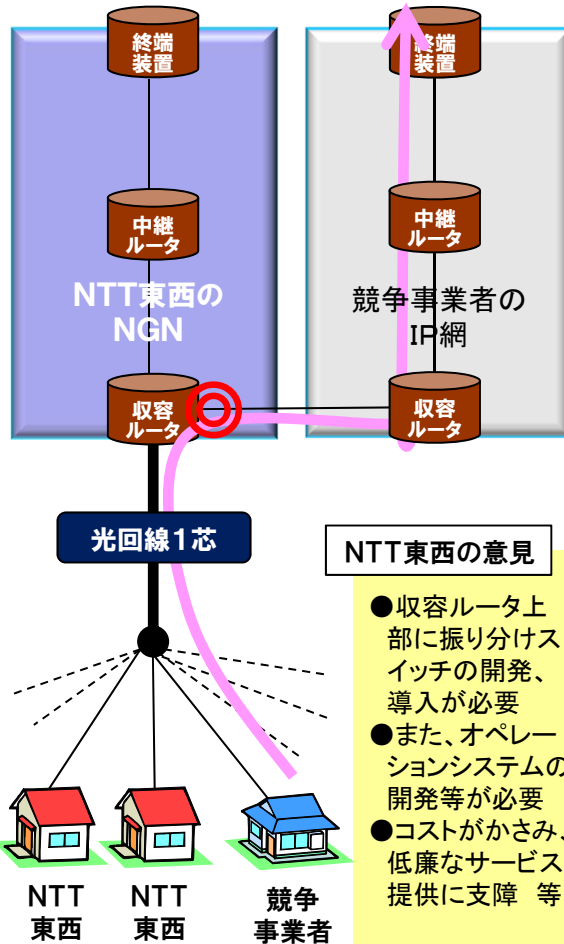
終端装置

中継ルータ

NTT東西のNGN

収容ルータ

終端装置

中継ルータ

競争事業者のIP網

収容ルータ

光回線1芯

NTT東西の意見

●収容ルータ上部に振り分けスイッチの開発、導入が必要
●また、オペレーションシステムの開発等が必要
●コストがかさみ、低廉なサービス提供に支障 等

NTT東西

NTT東西

競争事業者